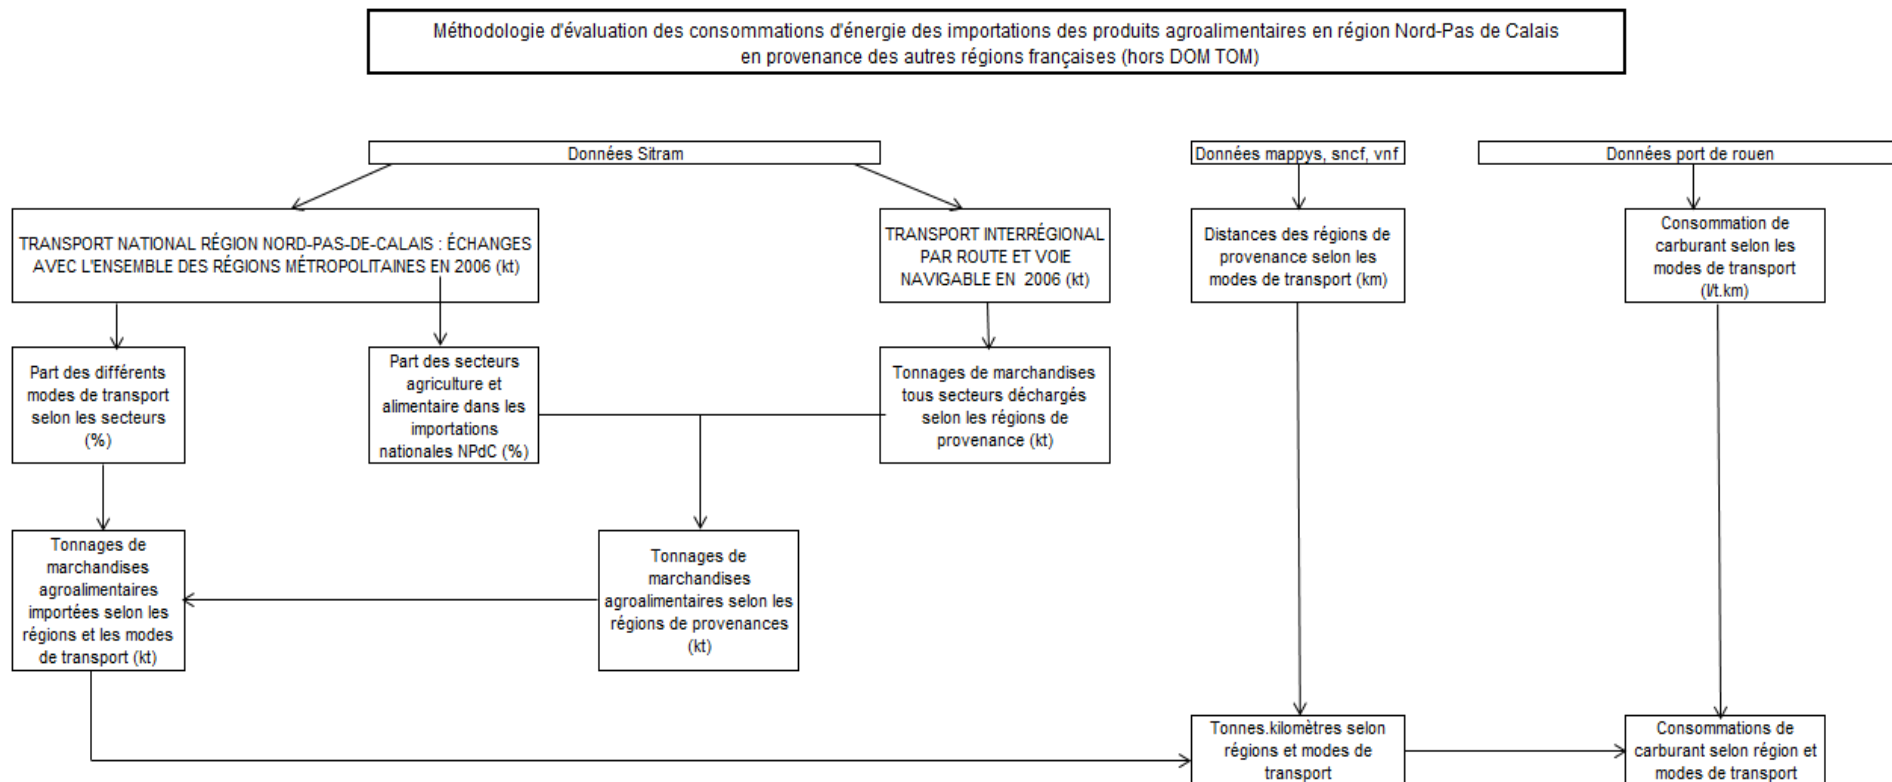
Méthodologie d'évaluation des consommations d'énergie des importations des produits agroalimentaires en région Nord-Pas de Calais en provenance des autres régions françaises (hors DOM TOM)

Données Sitram

Données mappys, sncf, vnf

Données port de rouen

TRANSPORT NATIONAL RÉGION NORD-PAS-DE-CALAIS : ÉCHANGES AVEC L'ENSEMBLE DES RÉGIONS MÉTROPOLITAINES EN 2006 (kt)

TRANSPORT INTERRÉGIONAL PAR ROUTE ET VOIE NAVIGABLE EN 2006 (kt)

Distances des régions de provenance selon les modes de transport (km)

Consommation de carburant selon les modes de transport (l/t.km)

Part des différents modes de transport selon les secteurs (%)

Part des secteurs agriculture et alimentaire dans les importations nationales NPdC (%)

Tonnages de marchandises tous secteurs déchargés selon les régions de provenance (kt)

Tonnages de marchandises agroalimentaires importées selon les régions et les modes de transport (kt)

Tonnages de marchandises agroalimentaires selon les régions de provenances (kt)

Tonnes.kilomètres selon régions et modes de transport

Consommations de carburant selon région et modes de transport